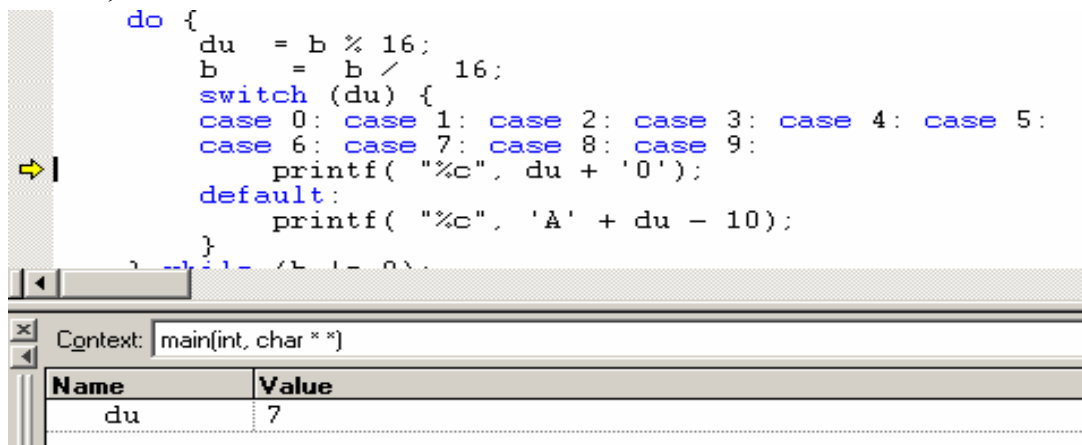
do {
    du  = b % 16;
    b   =  b /   16;
    switch (du) {
    case 0: case 1: case 2: case 3: case 4: case 5:
    case 6: case 7: case 8: case 9:
        printf( "%c", du + '0');
    default:
        printf( "%c", 'A' + du - 10);
    }
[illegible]

Context: main(int, char * *)

| Name | Value |
|---|---|
| du | 7 |